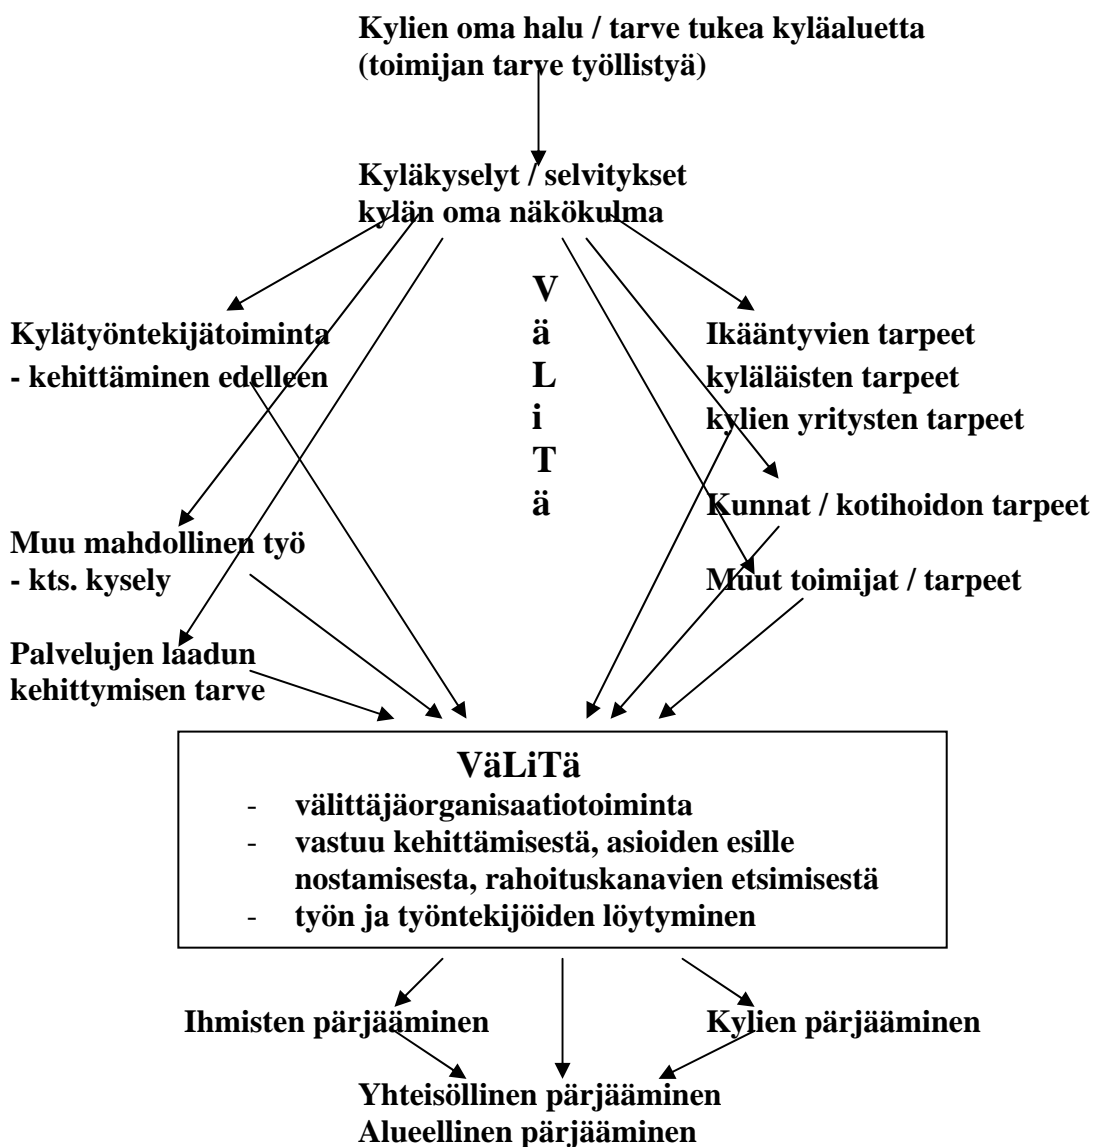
Kylien oma halu / tarve tukea kyläaluetta
(toimijan tarve työllistyä)

Kyläkyselyt / selvitykset
kylän oma näkökulma

V
ä
L
i
T
ä

Kylätyöntekijätoiminta
- kehittäminen edelleen

Ikääntyvien tarpeet
kyläläisten tarpeet
kylien yritysten tarpeet

Kunnat / kotihoidon tarpeet

Muu mahdollinen työ
- kts. kysely

Muut toimijat / tarpeet

Palvelujen laadun
kehittymisen tarve

VäLiTä
- välittäjäorganisaatiotoiminta
- vastuu kehittämisestä, asioiden esille nostamisesta, rahoituskanavien etsimisestä
- työn ja työntekijöiden löytyminen

Ihmisten pärjääminen

Kylien pärjääminen

Yhteisöllinen pärjääminen
Alueellinen pärjääminen